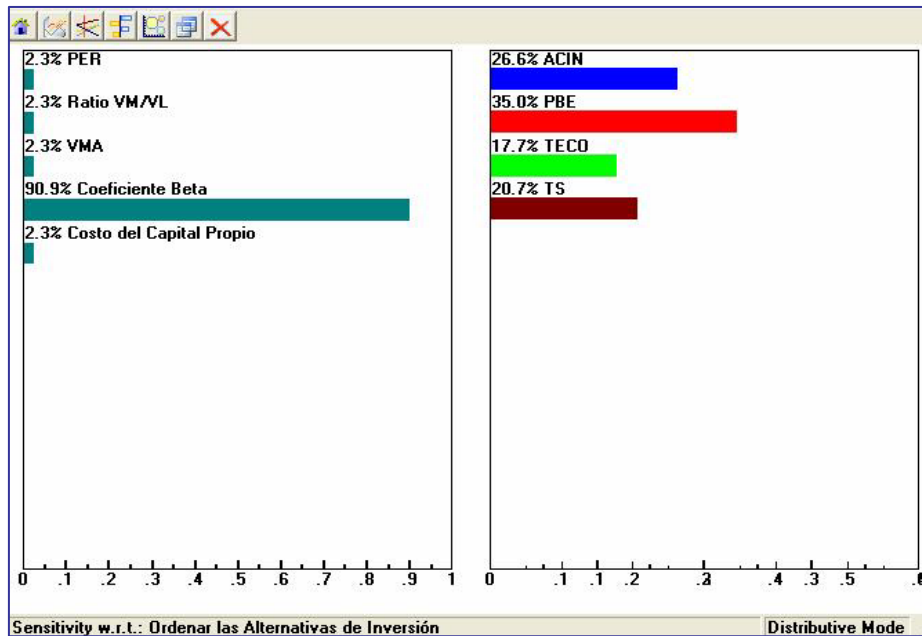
2.3% PER

2.3% Ratio VM/VL

2.3% VMA

90.9% Coeficiente Beta

2.3% Costo del Capital Propio

0 .1 .2 .3 .4 .5 .6 .7 .8 .9 1

26.6% ACIN

35.0% PBE

17.7% TECO

20.7% TS

0 .1 .1 .2 .3 .4 .3 .5 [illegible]

Sensitivity w.r.t.: Ordenar las Alternativas de Inversión

Distributive Mode